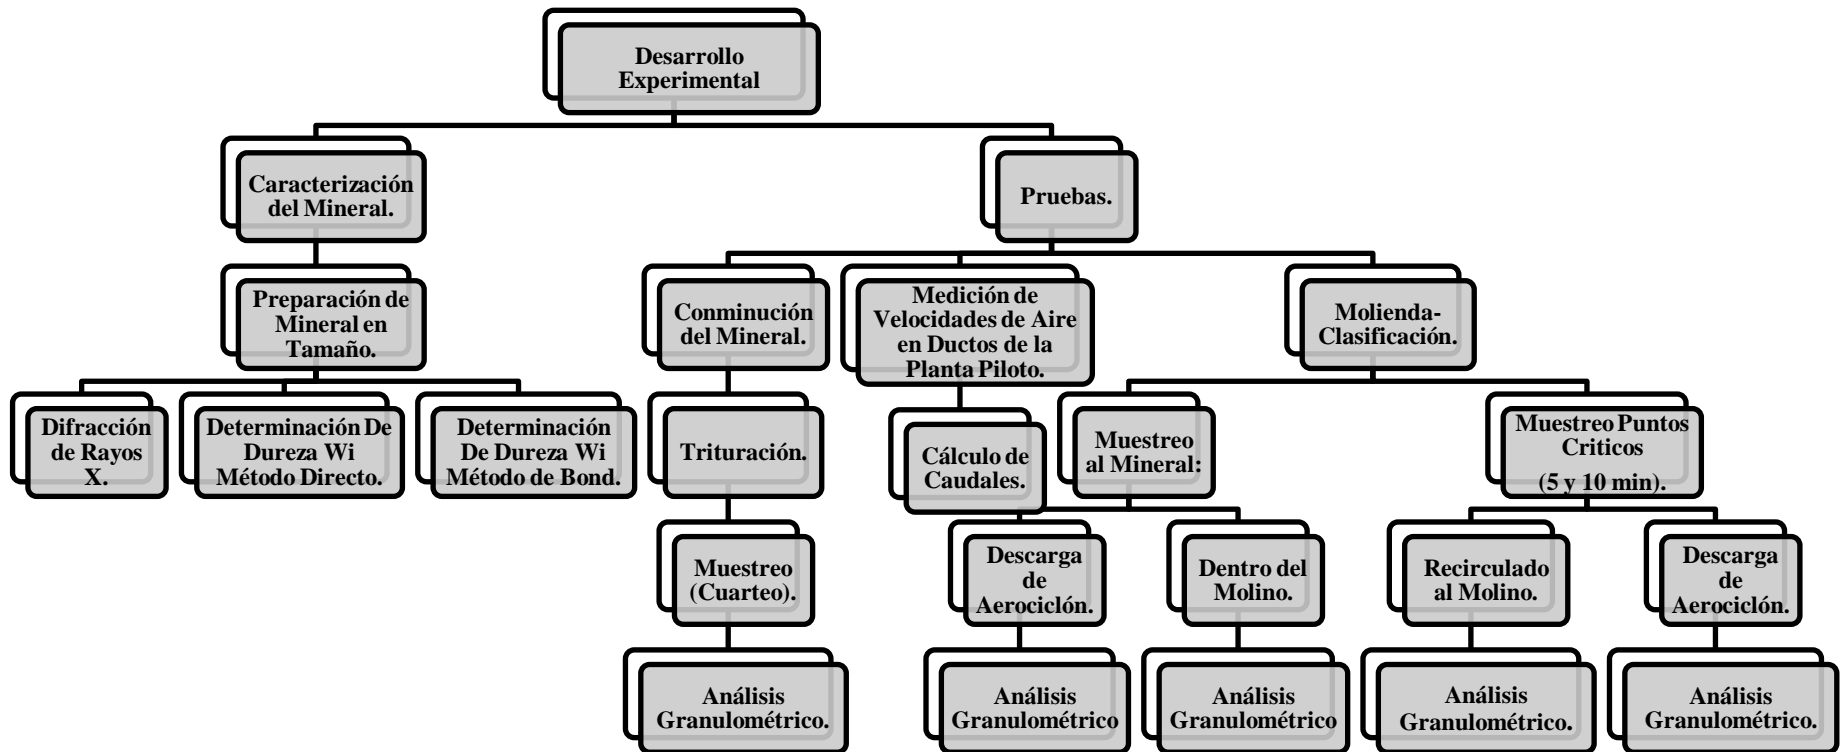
Desarrollo Experimental

Caracterización del Mineral.

Pruebas.

Preparación de Mineral en Tamaño.

Difracción de Rayos X.

Determinación De Dureza Wi Método Directo.

Determinación De Dureza Wi Método de Bond.

Conminución del Mineral.

Trituración.

Muestreo (Cuarteo).

Análisis Granulométrico.

Medición de Velocidades de Aire en Ductos de la Planta Piloto.

Cálculo de Caudales.

Molienda-Clasificación.

Muestreo al Mineral:

Descarga de Aerociclón.

Análisis Granulométrico

Dentro del Molino.

Análisis Granulométrico

Muestreo Puntos Criticos (5 y 10 min).

Recirculado al Molino.

Análisis Granulométrico.

Descarga de Aerociclón.

Análisis Granulométrico.